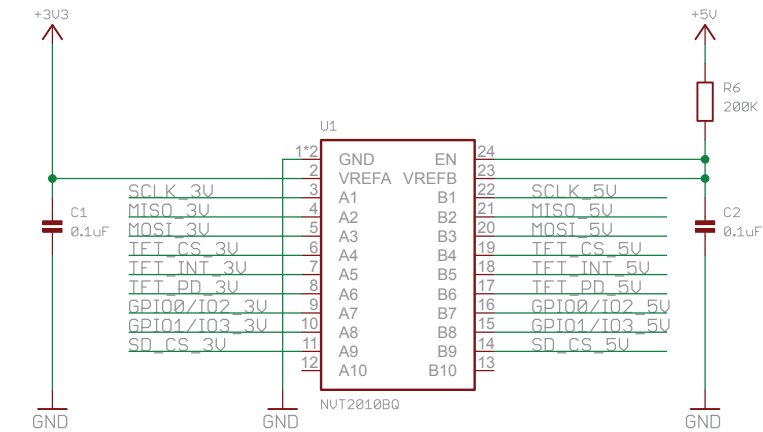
+3V3

+5V

R6
200K

U1

1*2 GND EN 24
2 VREFA VREFB 23
3 A1 B1 22
4 A2 B2 21
5 A3 B3 20
6 A4 B4 19
7 A5 B5 18
8 A6 B6 17
9 A7 B7 16
10 A8 B8 15
11 A9 B9 14
12 A10 B10 13

NVT2010BQ

C1
0.1uF

C2
0.1uF

SCLK_3V
MISO_3V
MOSI_3V
TFT_CS_3V
TFT_INT_3V
TFT_PD_3V
GPIO0/IO2_3V
GPIO1/IO3_3V
SD_CS_3V

SCLK_5V
MISO_5V
MOSI_5V
TFT_CS_5V
TFT_INT_5V
TFT_PD_5V
GPIO0/IO2_5V
GPIO1/IO3_5V
SD_CS_5V

GND
GND
GND